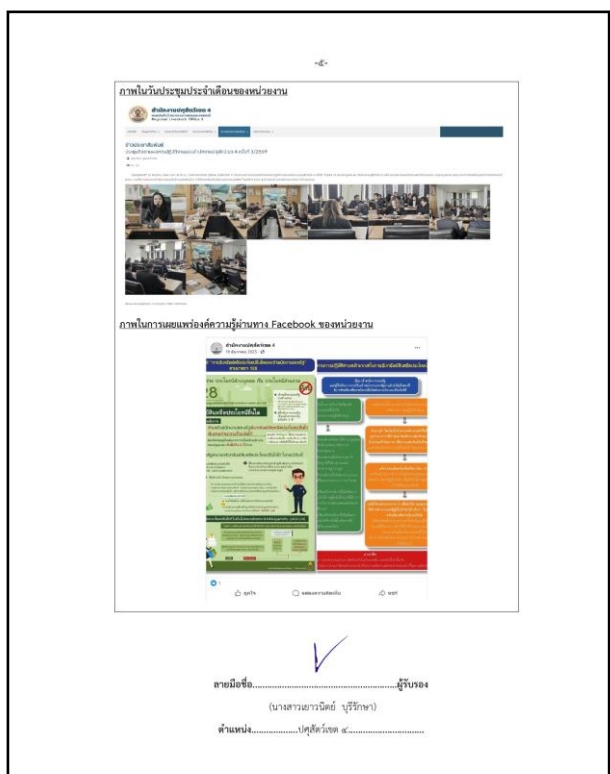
-๕-

ภาพในวันประชุมประจำเดือนของหน่วยงาน

สำนักงานปศุสัตว์เขต ๔

ข่าวประชาสัมพันธ์

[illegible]

ภาพในการเผยแพร่องค์ความรู้ผ่านทาง Facebook ของหน่วยงาน

สำนักงานปศุสัตว์เขต 4

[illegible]

ถูกใจ

แสดงความคิดเห็น

แชร์

ลายมือชื่อ..........................................................ผู้รับรอง

(นางสาวเยาวนิตย์ บุรีรักษา)

ตำแหน่ง..................ปศุสัตว์เขต ๔...............................